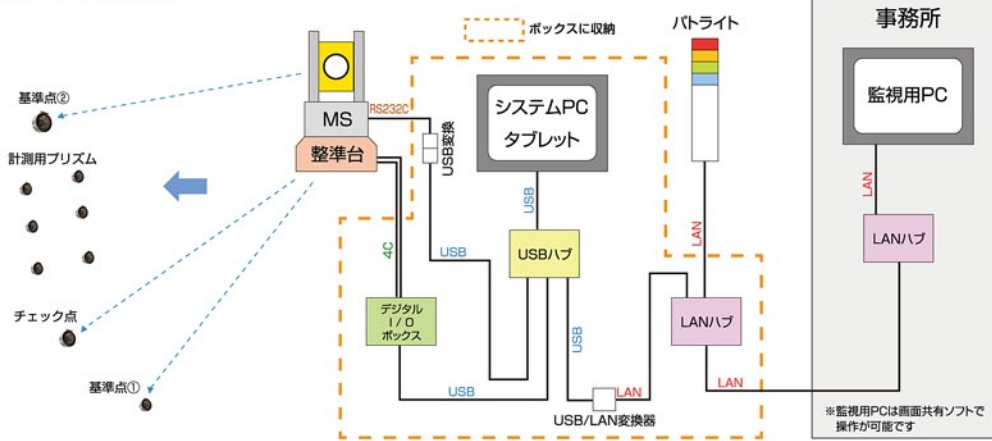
ボックスに収納

パトライト

事務所

基準点②

計測用プリズム

チェック点

基準点①

MS

RS232C

整準台

USB変換

システムPC
タブレット

USB

USB

4C

USBハブ

デジタル
I/O
ボックス

USB

USB

LAN

LANハブ

LAN

USB/LAN変換器

LAN

監視用PC

LAN

LANハブ

※監視用PCは画面共有ソフトで操作が可能です